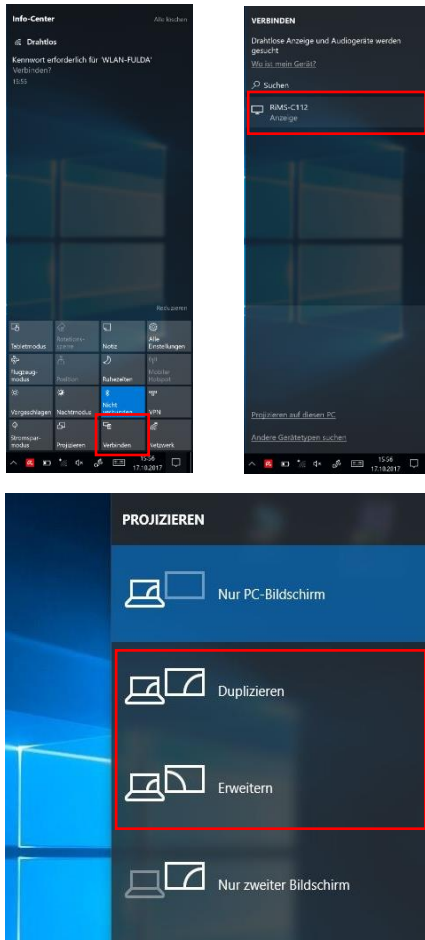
Info-Center

Alle löschen

Drahtlos

Kennwort erforderlich für 'WLAN-FULDA'

Verbinden?

15:55

Reduzieren

Tabletmodus

Bildschirmsperre

Notiz

Alle Einstellungen

Flugzeugmodus

Position

Ruhezeiten

Mobiler Hotspot

Vorgeschlagen

Nachtmodus

Nicht verbunden

VPN

Stromsparmodus

Projizieren

Verbinden

Netzwerk

15:56
17.10.2017

VERBINDEN

Drahtlose Anzeige und Audiogeräte werden gesucht

Wo ist mein Gerät?

Suchen

RiMS-C112

Anzeige

Projizieren auf diesen PC

Andere Gerätetypen suchen

15:56
17.10.2017

PROJIZIEREN

Nur PC-Bildschirm

Duplizieren

Erweitern

Nur zweiter Bildschirm